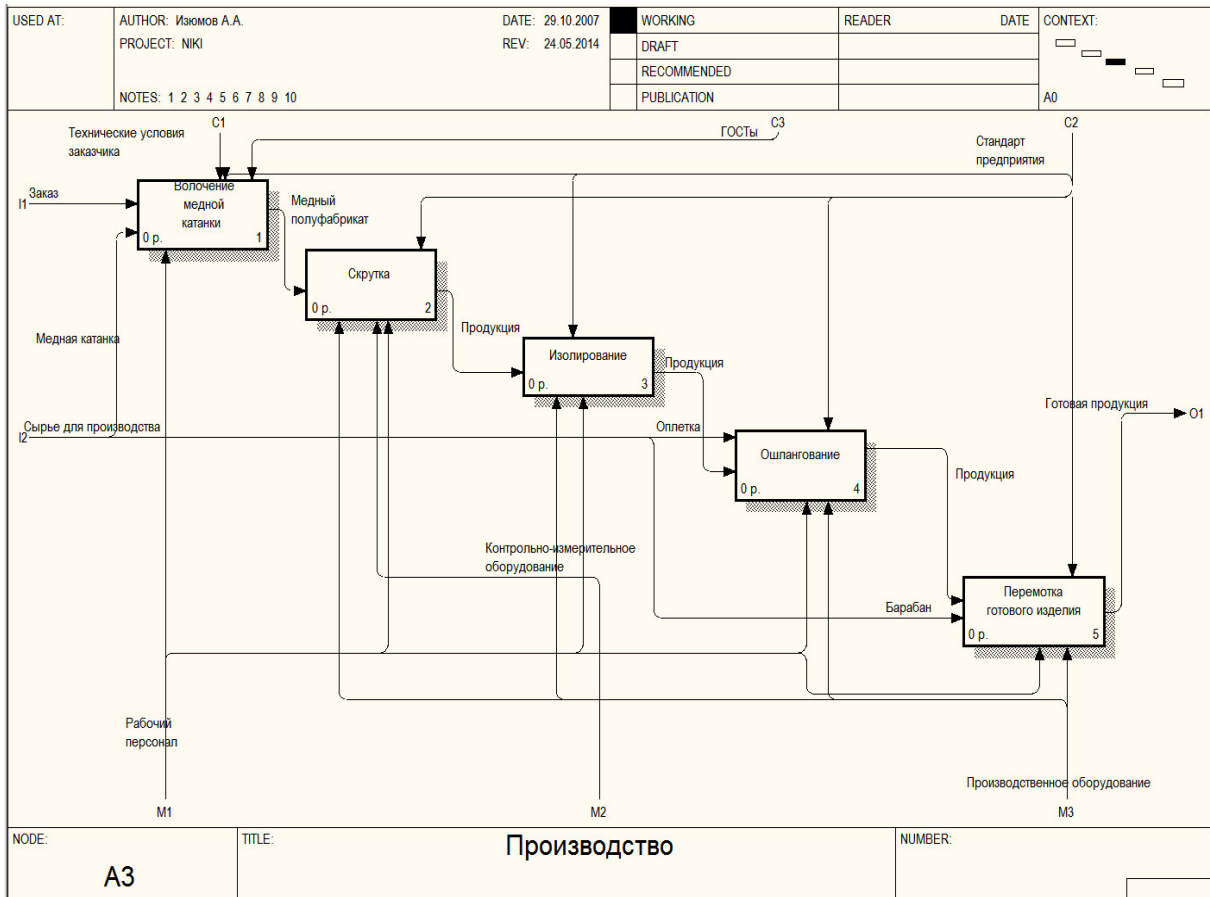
| USED AT: | AUTHOR: Изюмов А.А. PROJECT: NIKI NOTES: 1 2 3 4 5 6 7 8 9 10 | DATE: 29.10.2007 REV: 24.05.2014 | WORKING DRAFT RECOMMENDED PUBLICATION | READER | DATE | CONTEXT: A0 |
|---|---|---|---|---|---|---|

C1
Технические условия заказчика
ГОСТы
C3
Стандарт предприятия
C2
I1
Заказ
Волочение медной катанки
0 р. 1
Медный полуфабрикат
Скрутка
0 р. 2
Медная катанка
Продукция
Изолирование
0 р. 3
Продукция
Готовая продукция
O1
I2
Сырье для производства
Оплетка
Ошлангование
0 р. 4
Продукция
Контрольно-измерительное оборудование
Барабан
Перемотка готового изделия
0 р. 5
Рабочий персонал
Производственное оборудование
M1
M2
M3

| NODE: A3 | TITLE: Производство | NUMBER: |
|---|---|---|